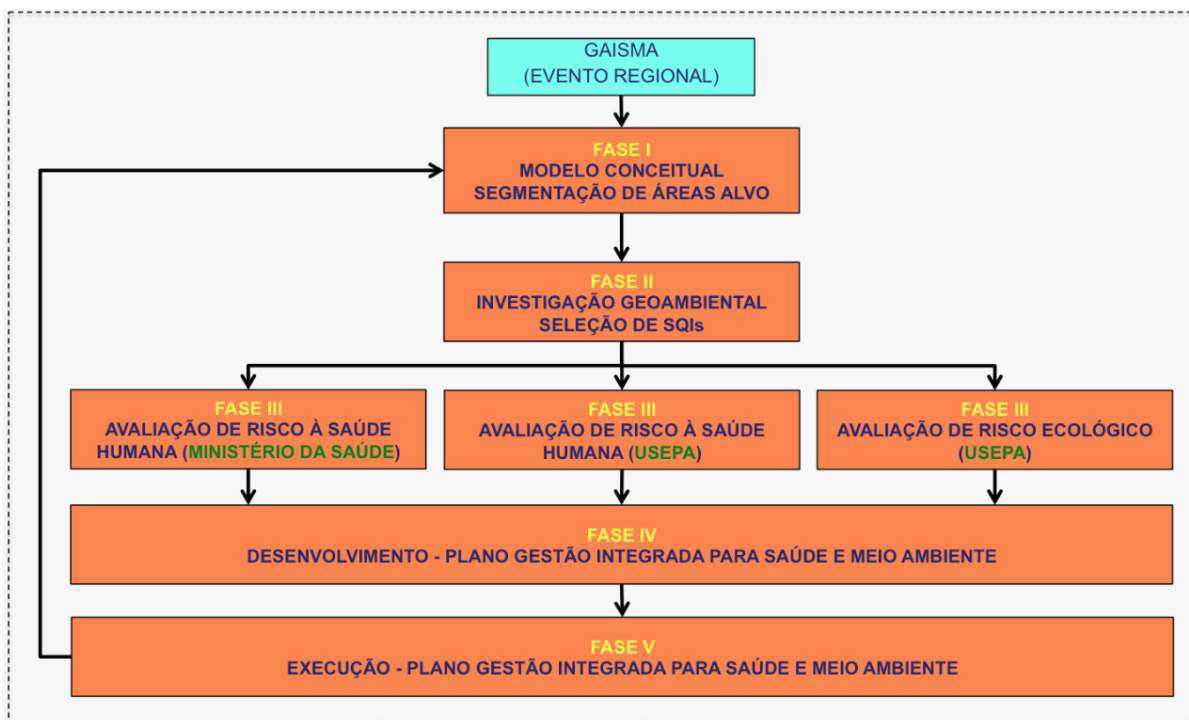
GAISMA
(EVENTO REGIONAL)

FASE I
MODELO CONCEITUAL
SEGMENTAÇÃO DE ÁREAS ALVO

FASE II
INVESTIGAÇÃO GEOAMBIENTAL
SELEÇÃO DE SQIs

FASE III
AVALIAÇÃO DE RISCO À SAÚDE HUMANA (MINISTÉRIO DA SAÚDE)

FASE III
AVALIAÇÃO DE RISCO À SAÚDE HUMANA (USEPA)

FASE III
AVALIAÇÃO DE RISCO ECOLÓGICO (USEPA)

FASE IV
DESENVOLVIMENTO - PLANO GESTÃO INTEGRADA PARA SAÚDE E MEIO AMBIENTE

FASE V
EXECUÇÃO - PLANO GESTÃO INTEGRADA PARA SAÚDE E MEIO AMBIENTE